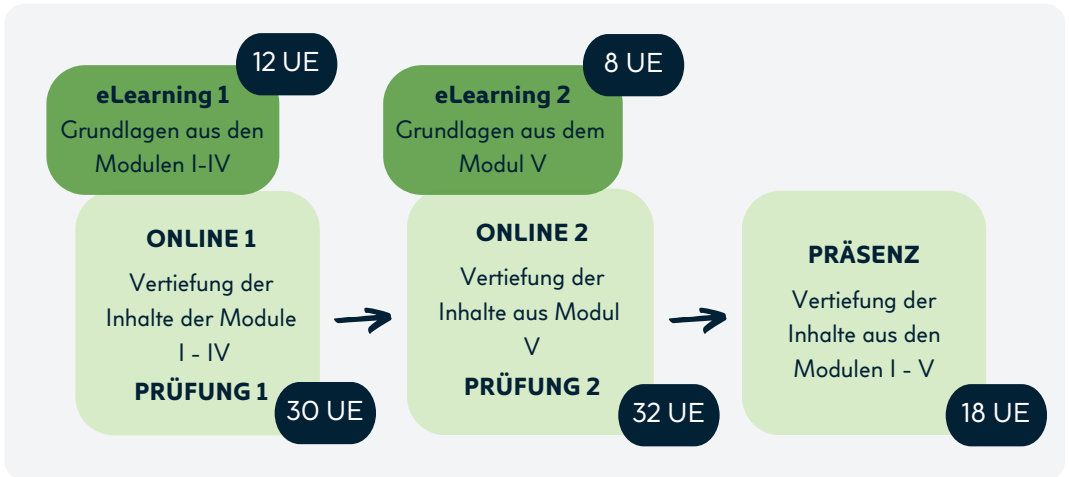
12 UE

eLearning 1
Grundlagen aus den Modulen I-IV

ONLINE 1
Vertiefung der Inhalte der Module I - IV
PRÜFUNG 1

30 UE

8 UE

eLearning 2
Grundlagen aus dem Modul V

ONLINE 2
Vertiefung der Inhalte aus Modul V
PRÜFUNG 2

32 UE

PRÄSENZ
Vertiefung der Inhalte aus den Modulen I - V

18 UE